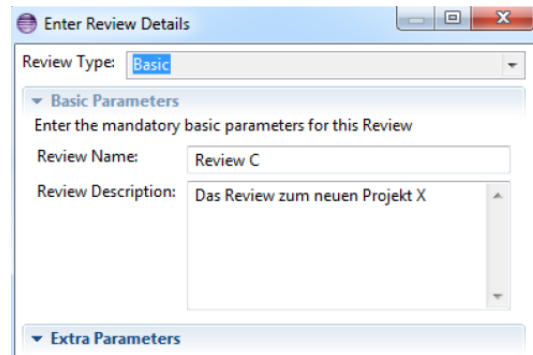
Enter Review Details

Review Type: Basic

Basic Parameters

Enter the mandatory basic parameters for this Review

Review Name: Review C

Review Description: Das Review zum neuen Projekt X

Extra Parameters